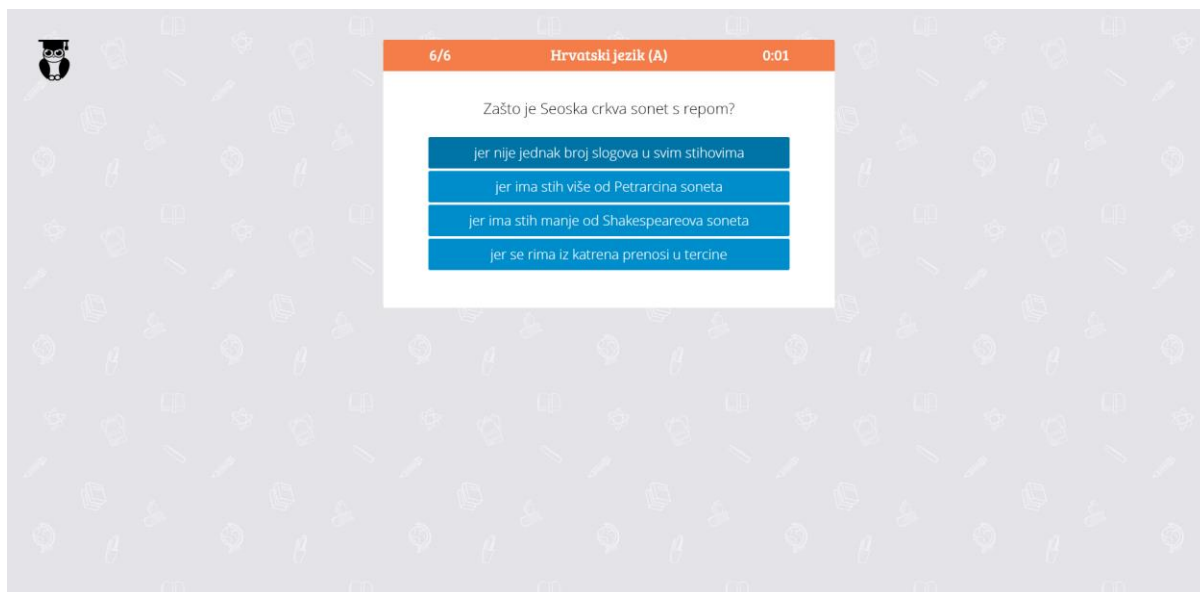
6/6 Hrvatski jezik (A) 0:01

Zašto je Seoska crkva sonet s repom?

jer nije jednak broj slogova u svim stihovima

jer ima stih više od Petrarcina soneta

jer ima stih manje od Shakespeareova soneta

jer se rima iz katrena prenosi u tercine